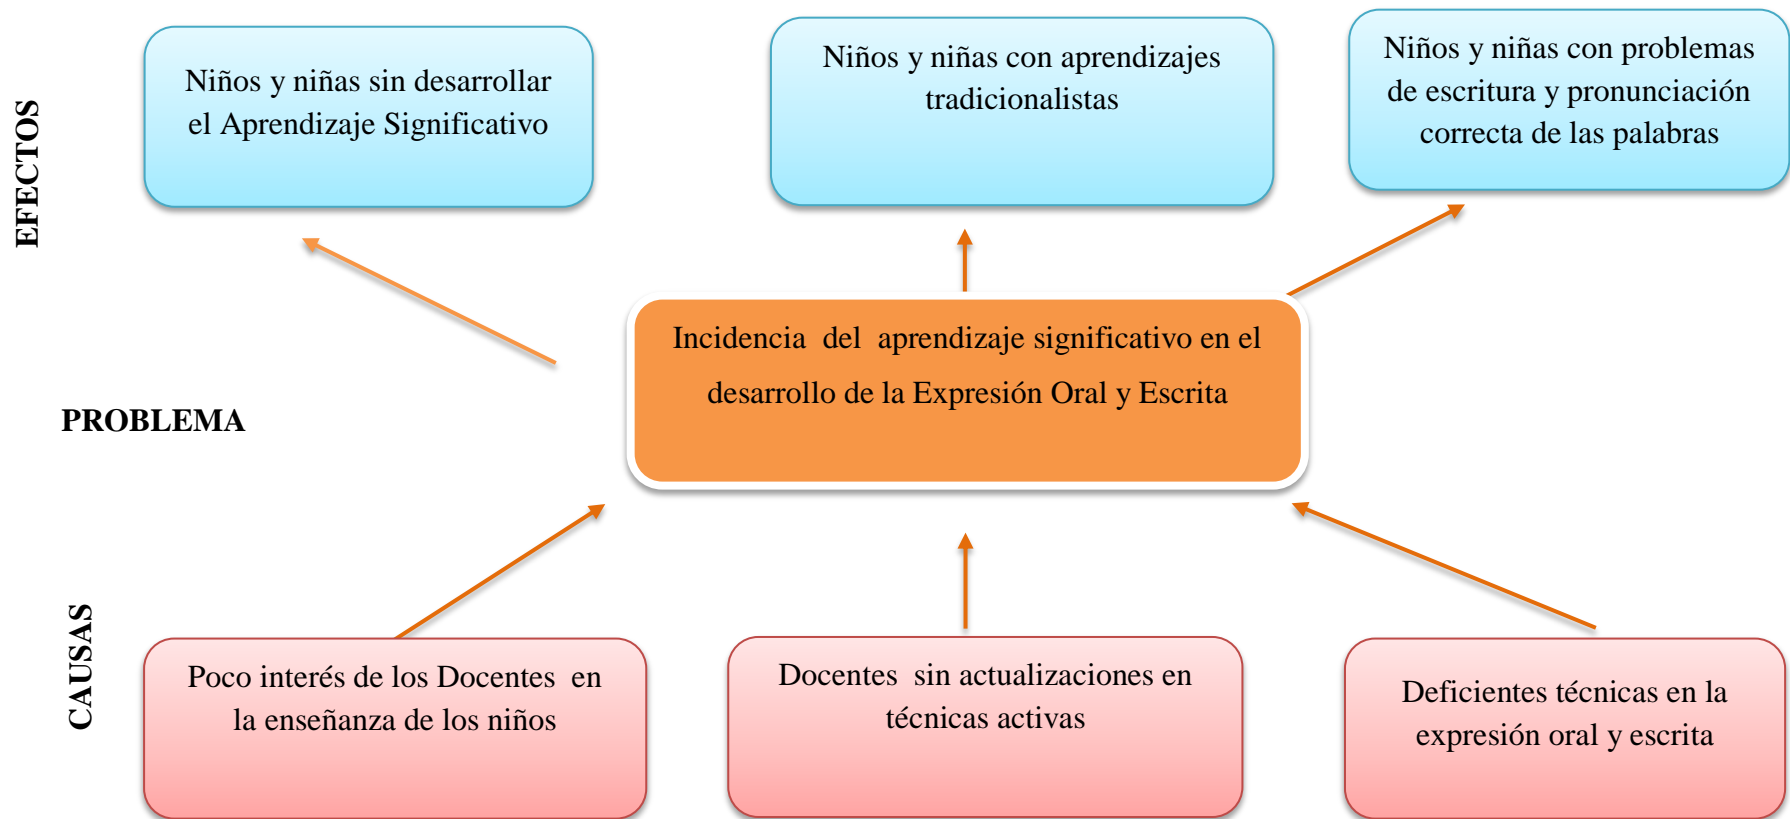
EFECTOS

Niños y niñas sin desarrollar el Aprendizaje Significativo

Niños y niñas con aprendizajes tradicionalistas

Niños y niñas con problemas de escritura y pronunciación correcta de las palabras

PROBLEMA

Incidencia del aprendizaje significativo en el desarrollo de la Expresión Oral y Escrita

CAUSAS

Poco interés de los Docentes en la enseñanza de los niños

Docentes sin actualizaciones en técnicas activas

Deficientes técnicas en la expresión oral y escrita